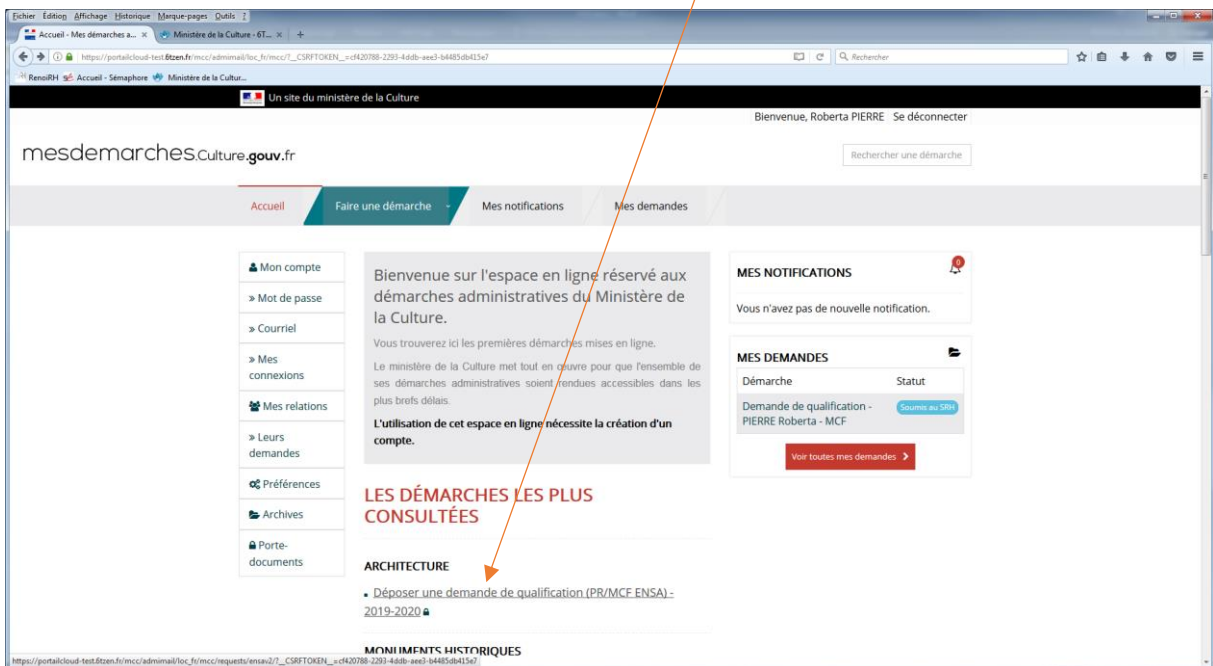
Fichier Edition Affichage Historique Marque-pages Outils ?

Accueil - Mes démarches a... ×   Ministère de la Culture - 6T... ×   +

https://portailcloud-test.6tzen.fr/mcc/admimail/loc_fr/mcc/?__CSRFTOKEN__=cf420788-2293-4ddb-aee3-b4485db415e7

Rechercher

RenoiRH   Accueil - Sémaphore   Ministère de la Cultur...

Un site du ministère de la Culture

Bienvenue, Roberta PIERRE   Se déconnecter

mesdemarches.Culture.gouv.fr

Rechercher une démarche

Accueil   Faire une démarche   Mes notifications   Mes demandes

Mon compte

» Mot de passe

» Courriel

» Mes connexions

Mes relations

» Leurs demandes

Préférences

Archives

Porte-documents

Bienvenue sur l'espace en ligne réservé aux démarches administratives du Ministère de la Culture.

Vous trouverez ici les premières démarches mises en ligne.

Le ministère de la Culture met tout en œuvre pour que l'ensemble de ses démarches administratives soient rendues accessibles dans les plus brefs délais.

L'utilisation de cet espace en ligne nécessite la création d'un compte.

LES DÉMARCHES LES PLUS CONSULTÉES

ARCHITECTURE

Déposer une demande de qualification (PR/MCF ENSA) - 2019-2020

MONUMENTS HISTORIQUES

MES NOTIFICATIONS

0

Vous n'avez pas de nouvelle notification.

MES DEMANDES

| Démarche | Statut |
|---|---|
| Demande de qualification - PIERRE Roberta - MCF | Soumis au SRH |

Voir toutes mes demandes

https://portailcloud-test.6tzen.fr/mcc/admimail/loc_fr/mcc/requests/ensav2/?__CSRFTOKEN__=cf420788-2293-4ddb-aee3-b4485db415e7